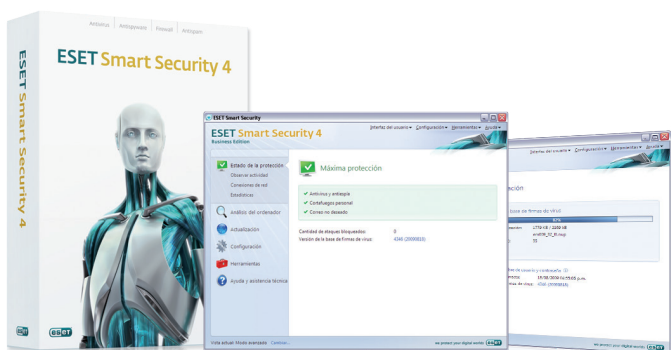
Antivirus | Antispyware | Firewall | Antispam

ESET Smart Security 4

ESET Smart Security 4

ESET

ESET Smart Security

ESET Smart Security 4
Business Edition

Interfaz del usuario ▾ Configuración ▾ Herramientas ▾ Ayuda ▾

Estado de la protección
Observar actividad
Conexiones de red
Estadísticas

Análisis del ordenador

Actualización

Configuración

Herramientas

Ayuda y asistencia técnica

Máxima protección

Antivirus y antiespía
Cortafuegos personal
Correo no deseado

Cantidad de ataques bloqueados: 0
Versión de la base de firmas de virus: 4346 (20090820)

Vista actual: Modo avanzado Cambiar...

we protect your digital worlds ESET

Interfaz del usuario ▾ Configuración ▾ Herramientas ▾ Ayuda ▾

ación

base de firmas de virus

90%

1772 KB / 2050 KB
em036_32_l0.nup
33

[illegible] de usuario y contraseña...
18/08/2009 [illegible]
4346 (20090820)

we protect your digital worlds ESET